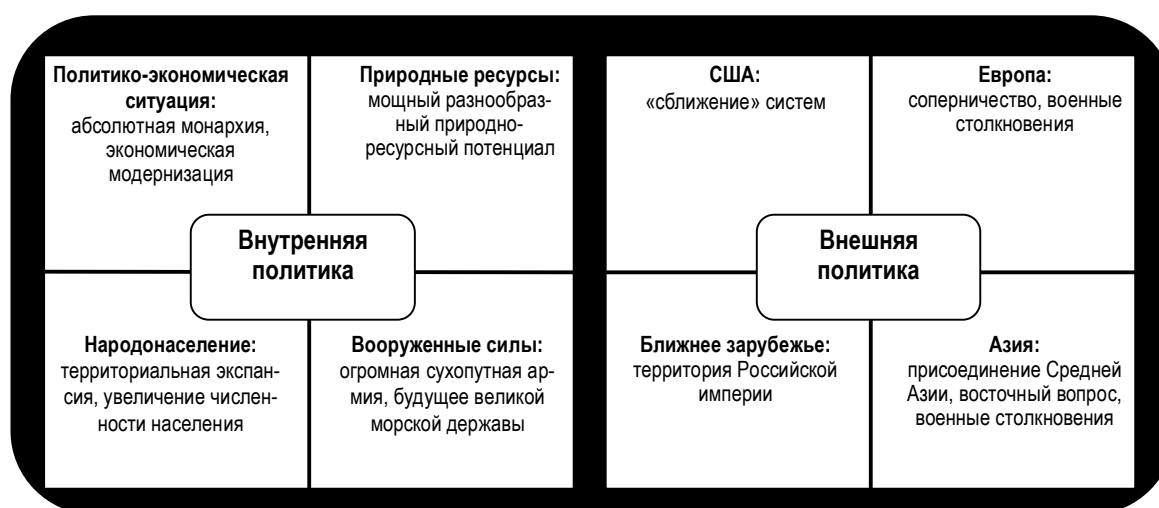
**Политико-экономическая ситуация:**
абсолютная монархия, экономическая модернизация

**Природные ресурсы:**
мощный разнообразный природно-ресурсный потенциал

**Внутренняя политика**

**Народонаселение:**
территориальная экспансия, увеличение численности населения

**Вооруженные силы:**
огромная сухопутная армия, будущее великой морской державы

**США:**
«сближение» систем

**Европа:**
соперничество, военные столкновения

**Внешняя политика**

**Ближнее зарубежье:**
территория Российской империи

**Азия:**
присоединение Средней Азии, восточный вопрос, военные столкновения